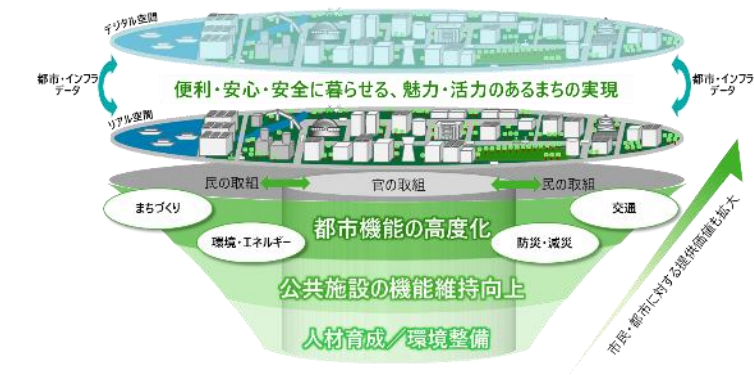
デジタル空間

都市・インフラデータ

便利・安心・安全に暮らせる、魅力・活力のあるまちの実現

都市・インフラデータ

リアル空間

民の取組

官の取組

民の取組

まちづくり

交通

都市機能の高度化

環境・エネルギー

防災・減災

公共施設の機能維持向上

人材育成／環境整備

市民・都市に対する提供価値も拡大